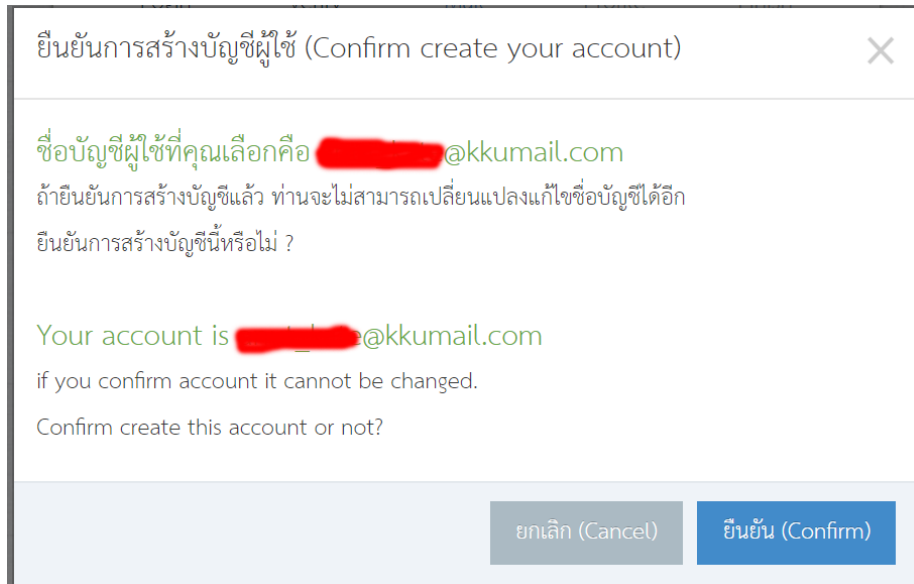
ยืนยันการสร้างบัญชีผู้ใช้ (Confirm create your account)

×

ชื่อบัญชีผู้ใช้ที่คุณเลือกคือ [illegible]@kkumail.com

ถ้ายืนยันการสร้างบัญชีแล้ว ท่านจะไม่สามารถเปลี่ยนแปลงแก้ไขชื่อบัญชีได้อีก

ยืนยันการสร้างบัญชีนี้หรือไม่ ?

Your account is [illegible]@kkumail.com

if you confirm account it cannot be changed.

Confirm create this account or not?

ยกเลิก (Cancel)

ยืนยัน (Confirm)